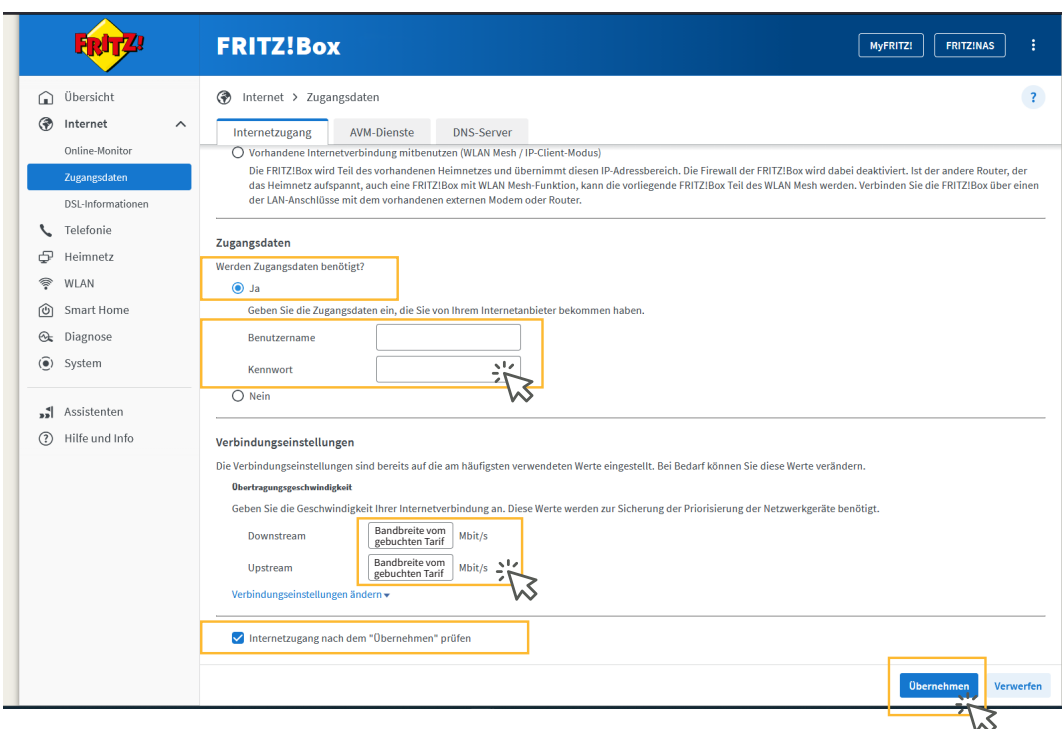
FRITZ!

FRITZ!Box

MyFRITZ!

FRITZ!NAS

Übersicht
Internet
Online-Monitor
Zugangsdaten
DSL-Informationen
Telefonie
Heimnetz
WLAN
Smart Home
Diagnose
System

Assistenten
Hilfe und Info

Internet > Zugangsdaten

?

Internetzugang | AVM-Dienste | DNS-Server

Vorhandene Internetverbindung mitbenutzen (WLAN Mesh / IP-Client-Modus)
Die FRITZ!Box wird Teil des vorhandenen Heimnetzes und übernimmt diesen IP-Adressbereich. Die Firewall der FRITZ!Box wird dabei deaktiviert. Ist der andere Router, der das Heimnetz aufspannt, auch eine FRITZ!Box mit WLAN Mesh-Funktion, kann die vorliegende FRITZ!Box Teil des WLAN Mesh werden. Verbinden Sie die FRITZ!Box über einen der LAN-Anschlüsse mit dem vorhandenen externen Modem oder Router.

Zugangsdaten

Werden Zugangsdaten benötigt?
Ja
Geben Sie die Zugangsdaten ein, die Sie von Ihrem Internetanbieter bekommen haben.
Benutzername
Kennwort
Nein

Verbindungseinstellungen

Die Verbindungseinstellungen sind bereits auf die am häufigsten verwendeten Werte eingestellt. Bei Bedarf können Sie diese Werte verändern.

Übertragungsgeschwindigkeit
Geben Sie die Geschwindigkeit Ihrer Internetverbindung an. Diese Werte werden zur Sicherung der Priorisierung der Netzwerkgeräte benötigt.
Downstream Bandbreite vom gebuchten Tarif Mbit/s
Upstream Bandbreite vom gebuchten Tarif Mbit/s
Verbindungseinstellungen ändern

Internetzugang nach dem "Übernehmen" prüfen

Übernehmen
Verwerfen